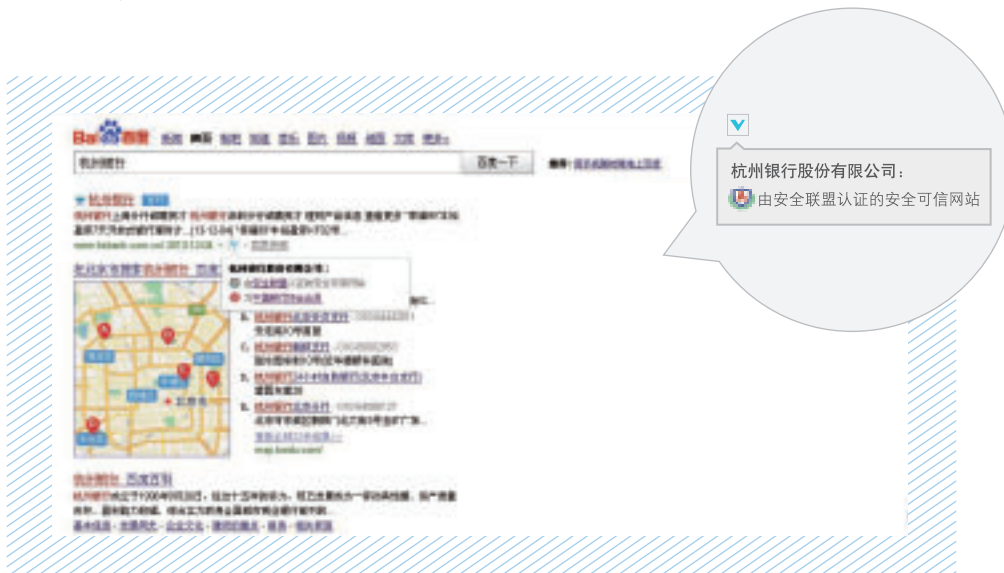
杭州银行股份有限公司：
由安全联盟认证的安全可信网站

Bai百度 新闻 网页 贴吧 知道 音乐 图片 视频 地图 文库 更多»

杭州银行

百度一下

杭州银行

杭州银行股份有限公司：

北京市 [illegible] 杭州银行 百度地图

北京市

杭州银行 百度百科

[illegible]